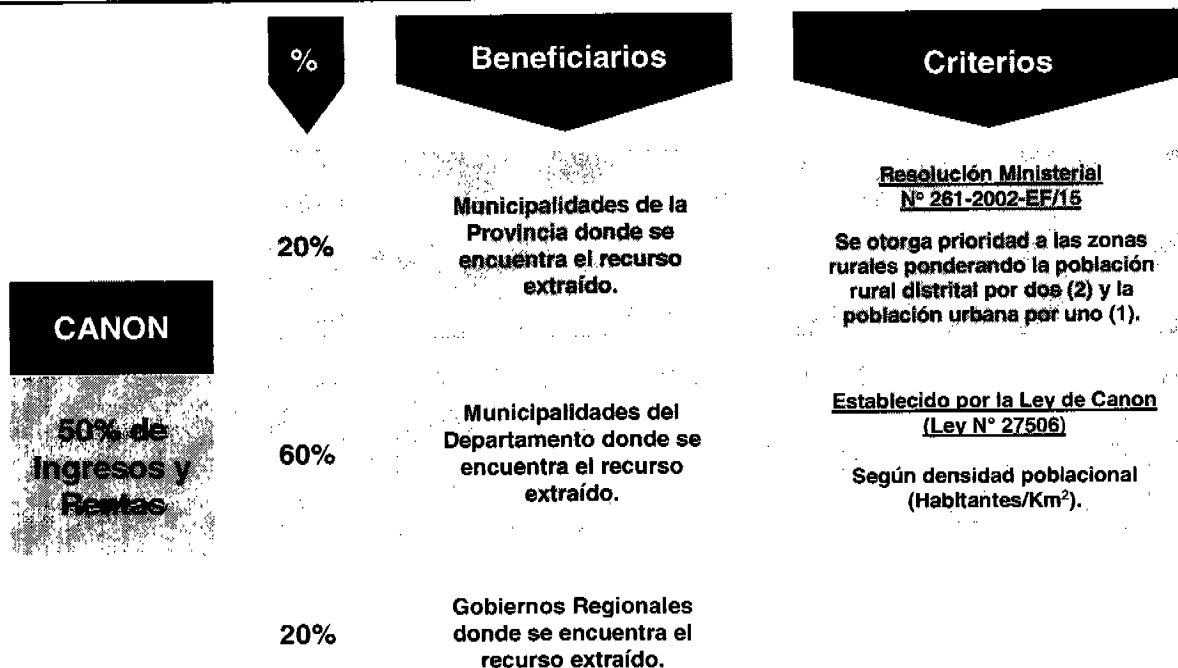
%

Beneficiarios

Criterios

CANON

50% de Ingresos y Rentas

20%

Municipalidades de la Provincia donde se encuentra el recurso extraído.

Resolución Ministerial N° 261-2002-EF/15

Se otorga prioridad a las zonas rurales ponderando la población rural distrital por dos (2) y la población urbana por uno (1).

60%

Municipalidades del Departamento donde se encuentra el recurso extraído.

Establecido por la Ley de Canon (Ley N° 27506)

Según densidad poblacional (Habitantes/Km$^2$).

20%

Gobiernos Regionales donde se encuentra el recurso extraído.